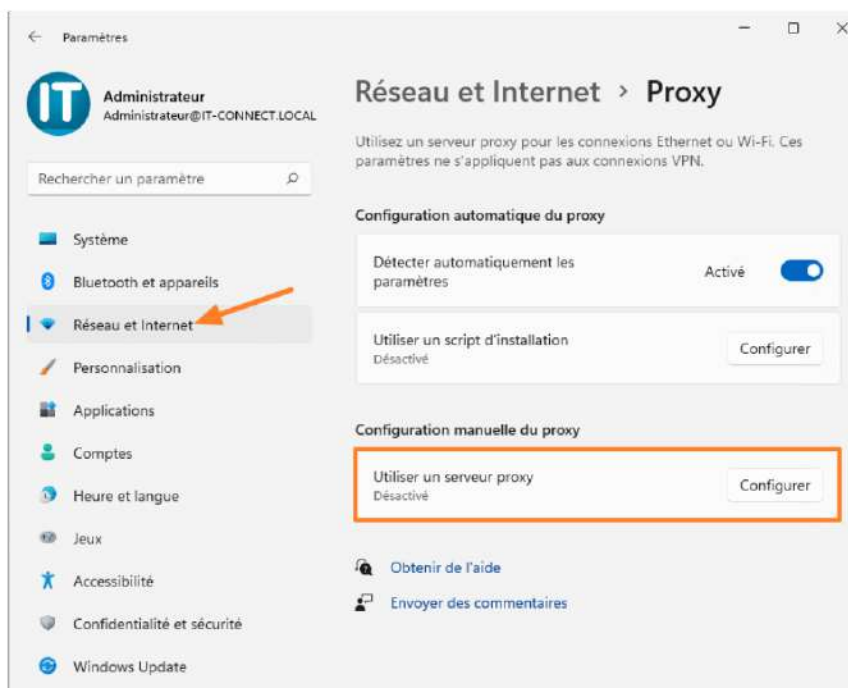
Paramètres

IT

Administrateur
Administrateur@IT-CONNECT.LOCAL

Rechercher un paramètre

Système
Bluetooth et appareils
Réseau et Internet
Personnalisation
Applications
Comptes
Heure et langue
Jeux
Accessibilité
Confidentialité et sécurité
Windows Update

Réseau et Internet > Proxy

Utilisez un serveur proxy pour les connexions Ethernet ou Wi-Fi. Ces paramètres ne s'appliquent pas aux connexions VPN.

Configuration automatique du proxy

Détecter automatiquement les paramètres
Activé

Utiliser un script d'installation
Désactivé
Configurer

Configuration manuelle du proxy

Utiliser un serveur proxy
Désactivé
Configurer

Obtenir de l'aide
Envoyer des commentaires